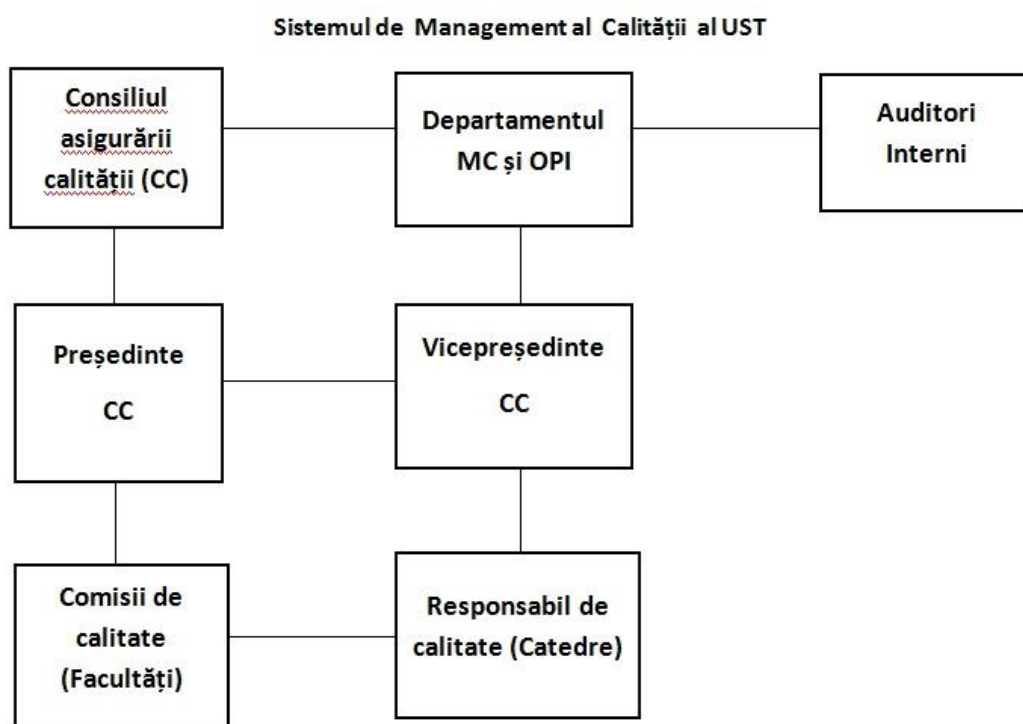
Sistemul de Management al Calității al UST

Consiliul asigurării calității (CC)

Departamentul MC și OPI

Auditori Interni

Președinte CC

Vicepreședinte CC

Comisii de calitate (Facultăți)

Responsabil de calitate (Catedre)